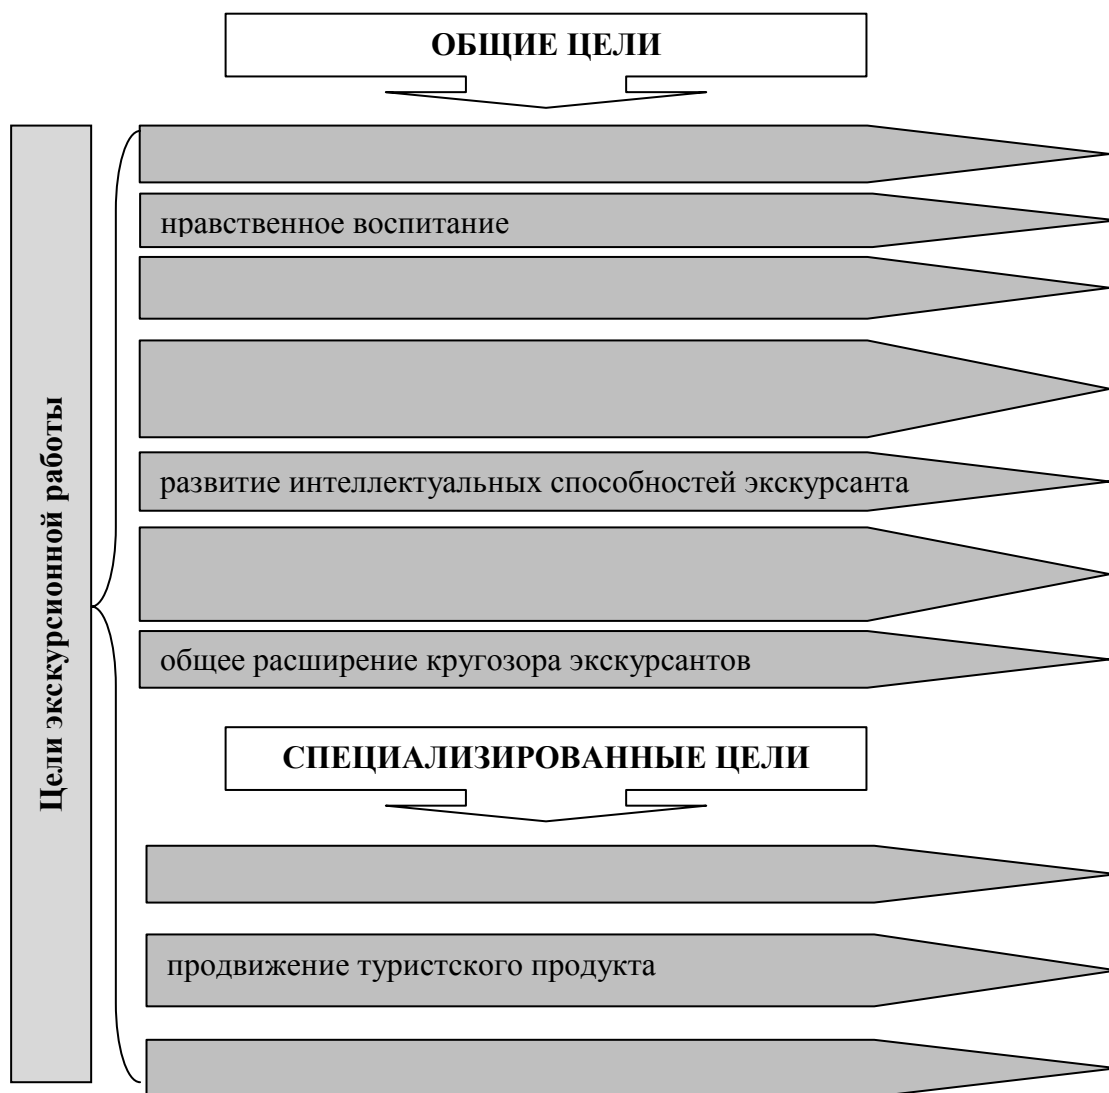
ОБЩИЕ ЦЕЛИ

Цели экскурсионной работы

нравственное воспитание

развитие интеллектуальных способностей экскурсанта

общее расширение кругозора экскурсантов

СПЕЦИАЛИЗИРОВАННЫЕ ЦЕЛИ

продвижение туристского продукта